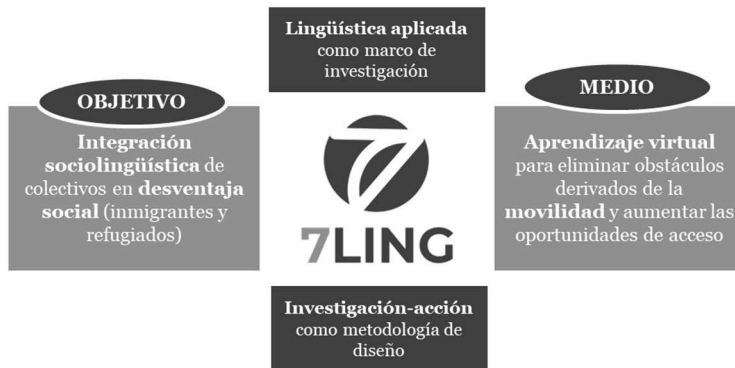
Lingüística aplicada como marco de investigación

OBJETIVO

Integración sociolingüística de colectivos en desventaja social (inmigrantes y refugiados)

7LING

MEDIO

Aprendizaje virtual para eliminar obstáculos derivados de la movilidad y aumentar las oportunidades de acceso

Investigación-acción como metodología de diseño